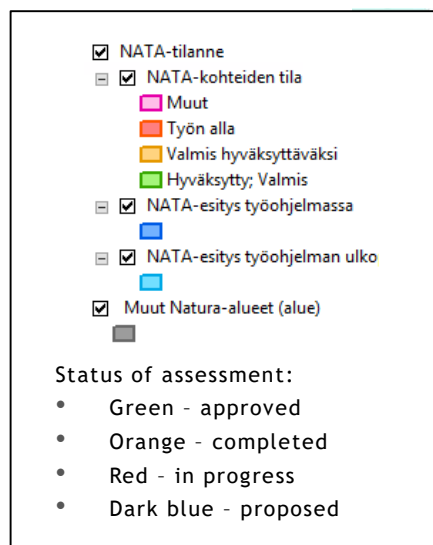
NATA-tilanne
NATA-kohteiden tila
Muut
Työn alla
Valmis hyväksyttäväksi
Hyväksytty; Valmis
NATA-esitys työohjelmassa
NATA-esitys työohjelman ulko
Muut Natura-alueet (alue)

Status of assessment:
• Green – approved
• Orange – completed
• Red – in progress
• Dark blue – proposed